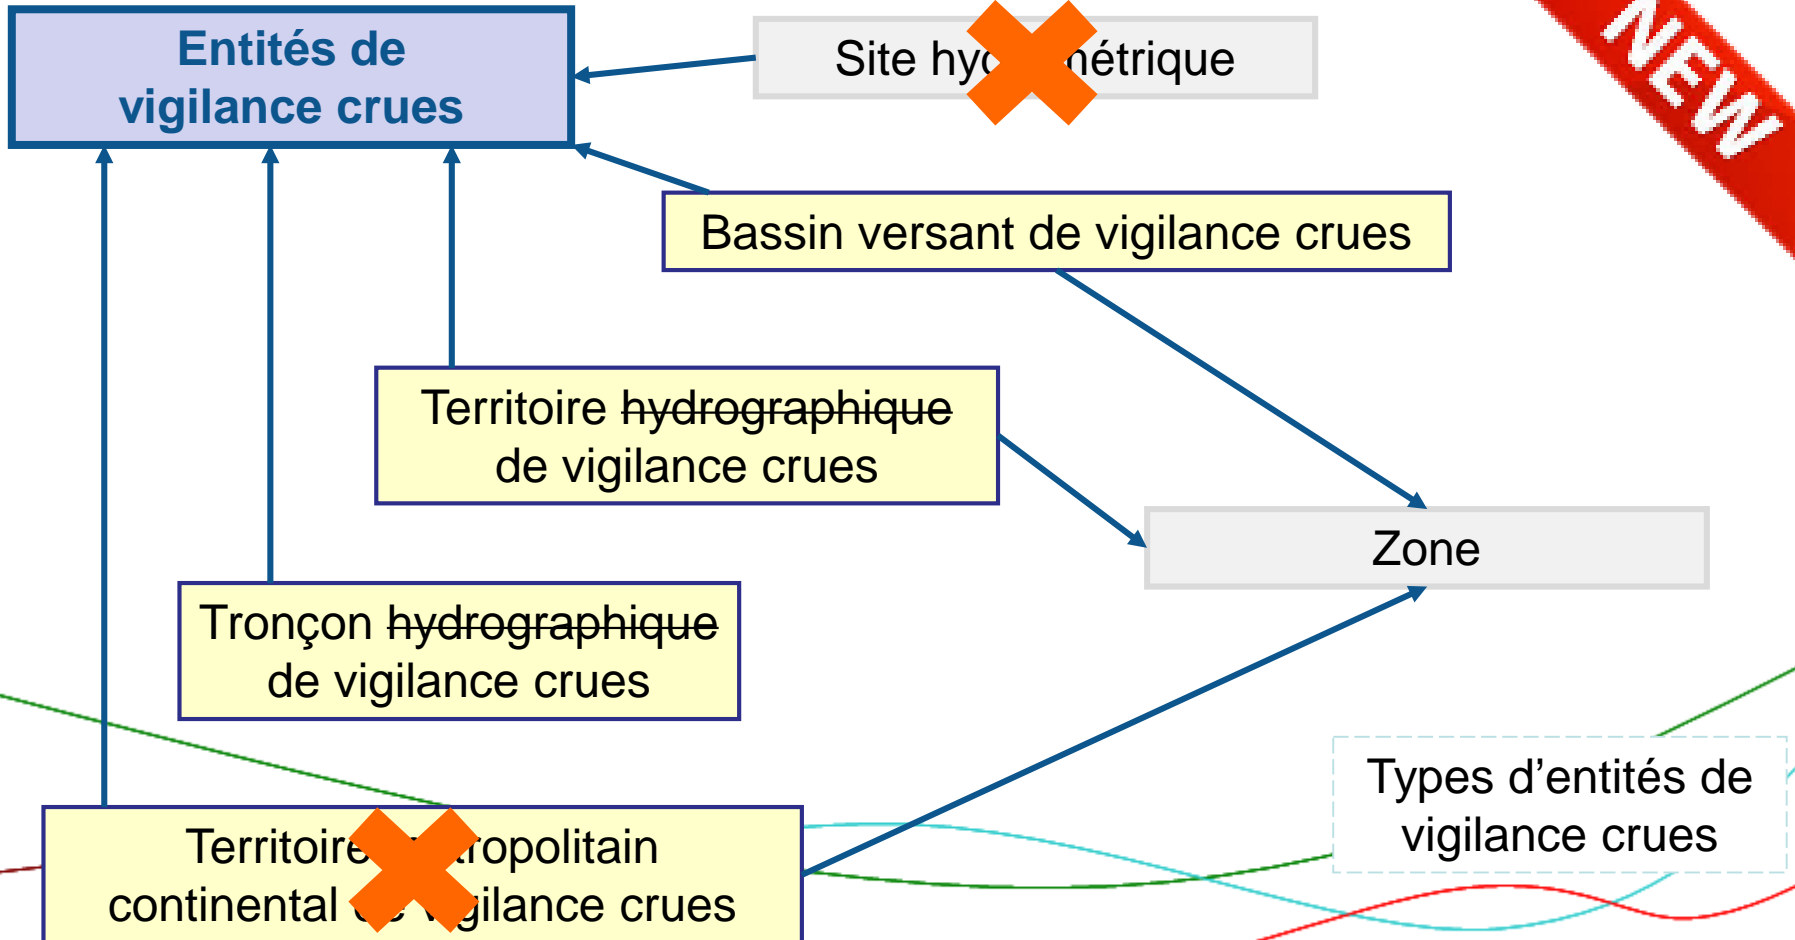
Entités de vigilance crues

Site hyd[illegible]métrique

NEW

Bassin versant de vigilance crues

Territoire ~~hydrographique~~ de vigilance crues

Zone

Tronçon ~~hydrographique~~ de vigilance crues

Types d'entités de vigilance crues

Territoire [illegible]ropolitain continental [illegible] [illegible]gilance crues